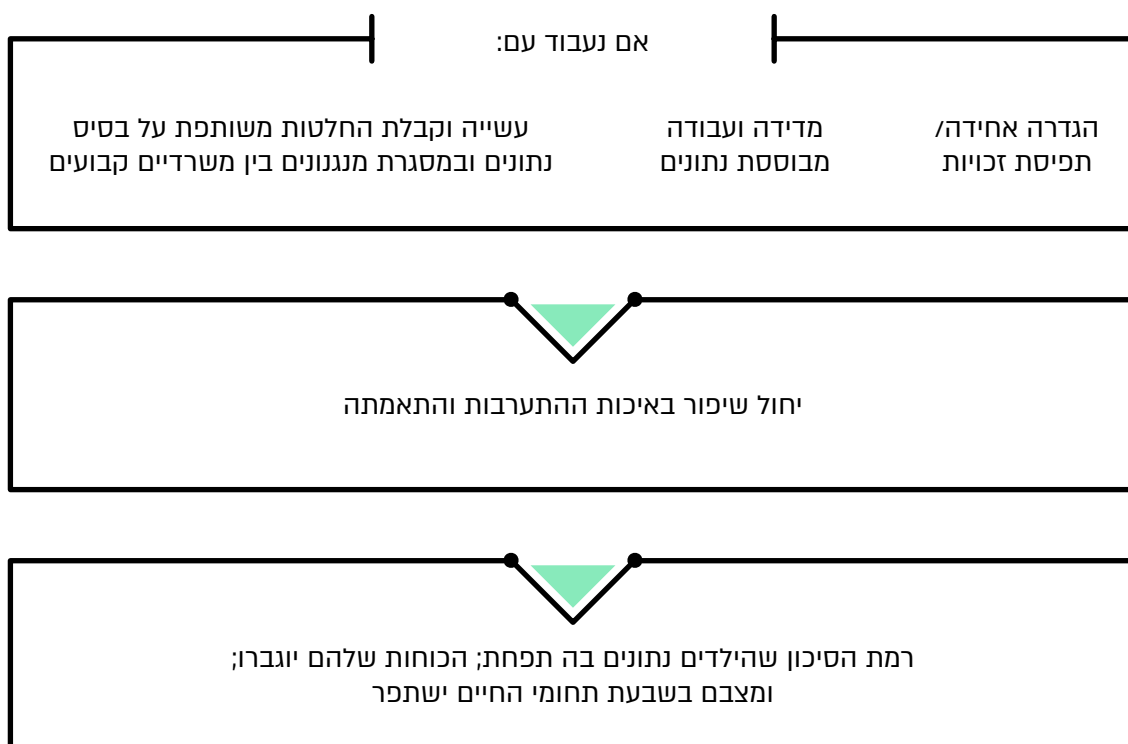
אם נעבוד עם:

הגדרה אחידה/ תפיסת זכויות

מדידה ועבודה מבוססת נתונים

עשייה וקבלת החלטות משותפת על בסיס נתונים ובמסגרת מנגנונים בין משרדיים קבועים

יחול שיפור באיכות ההתערבות והתאמתה

רמת הסיכון שהילדים נתונים בה תפחת; הכוחות שלהם יוגברו; ומצבם בשבעת תחומי החיים ישתפר